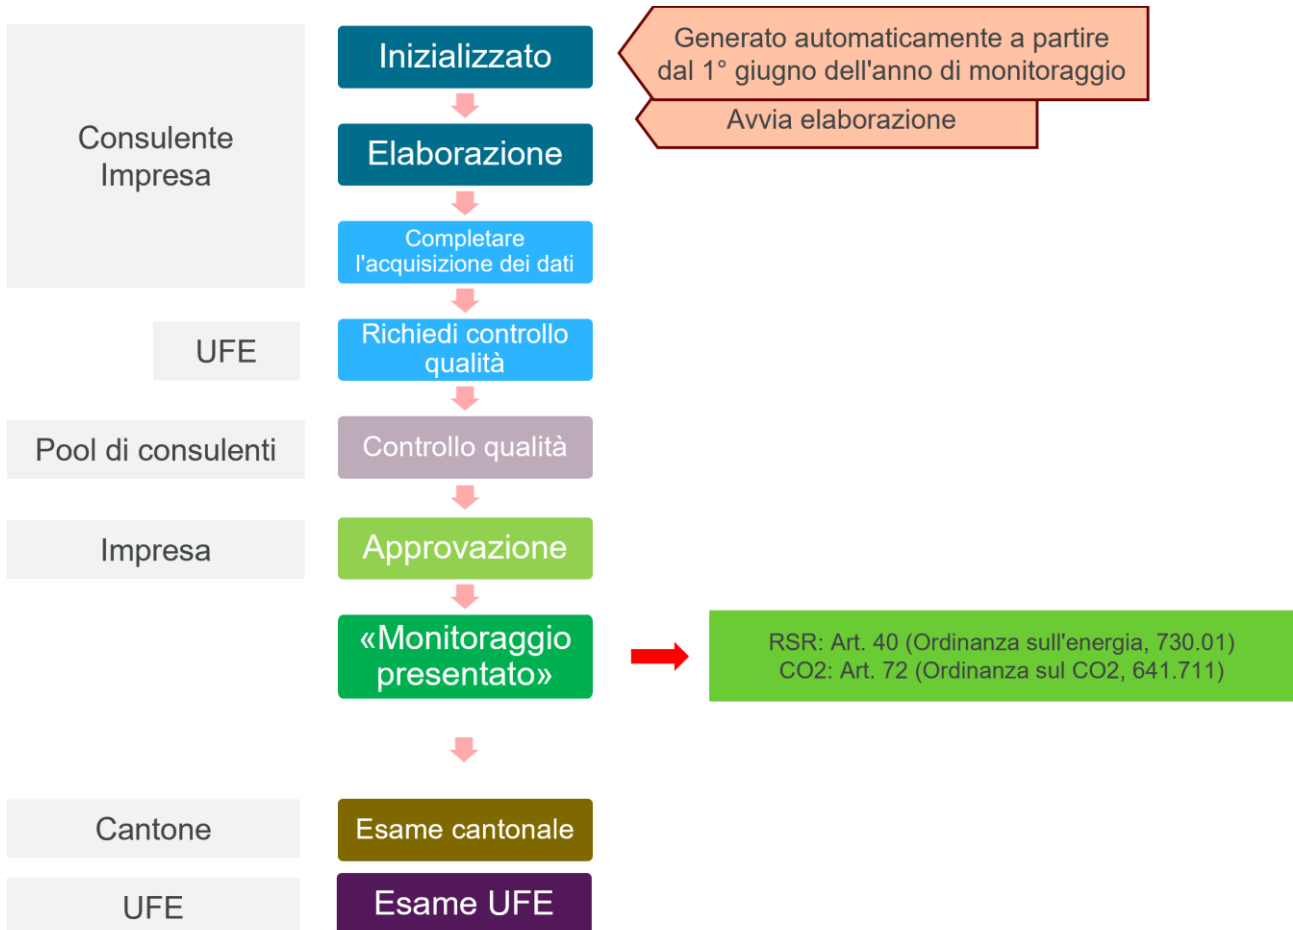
Consulente Impresa

Inizializzato

Generato automaticamente a partire dal 1° giugno dell'anno di monitoraggio

Avvia elaborazione

Elaborazione

Completare l'acquisizione dei dati

UFE

Richiedi controllo qualità

Pool di consulenti

Controllo qualità

Impresa

Approvazione

«Monitoraggio presentato»

RSR: Art. 40 (Ordinanza sull'energia, 730.01)
CO2: Art. 72 (Ordinanza sul CO2, 641.711)

Cantone

Esame cantonale

UFE

Esame UFE